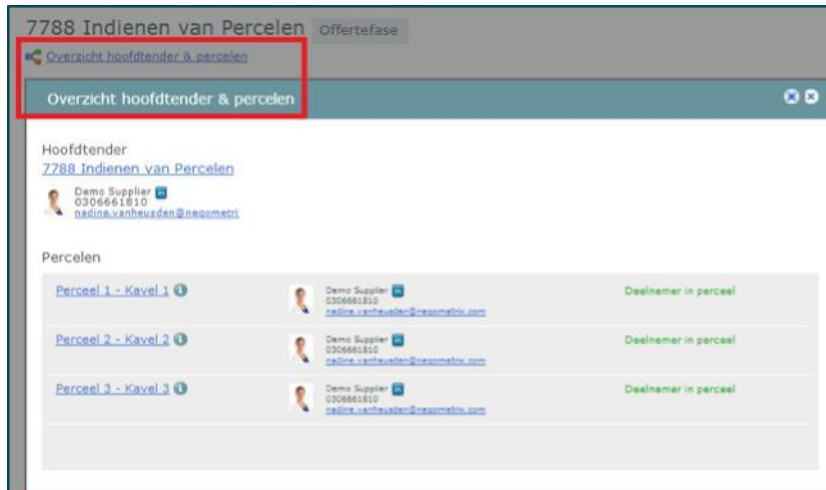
7788 Indienen van Percelen Offertefase

Overzicht hoofdtender & percelen

Overzicht hoofdtender & percelen

Hoofdtender
7788 Indienen van Percelen

Demo Supplier
0306661810
nadine.vanheusden@negometri

Percelen

| | | |
|---|---|---|
| Perceel 1 - Kavel 1 | Demo Supplier 0306661810 nadine.vanheusden@negometrix.com | Deelnemer in perceel |
| Perceel 2 - Kavel 2 | Demo Supplier 0306661810 nadine.vanheusden@negometrix.com | Deelnemer in perceel |
| Perceel 3 - Kavel 3 | Demo Supplier 0306661810 nadine.vanheusden@negometrix.com | Deelnemer in perceel |